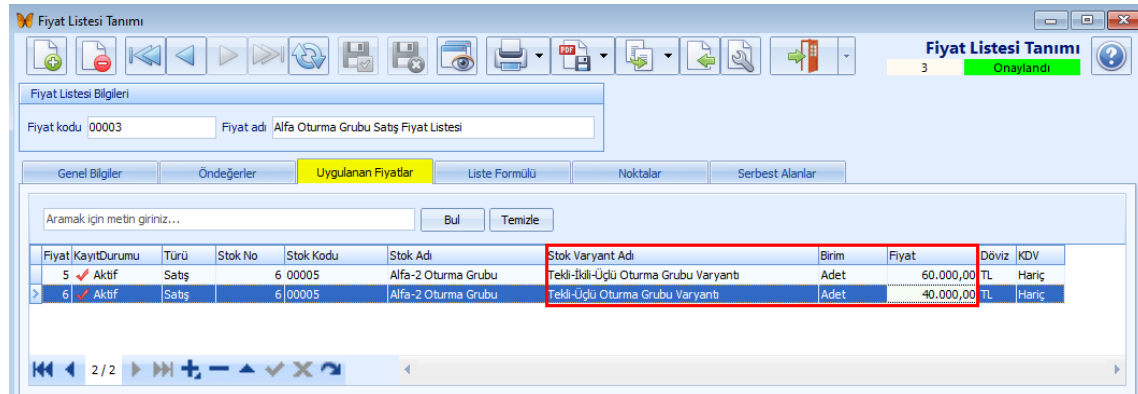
Fiyat Listesi Tanımı

Fiyat Listesi Tanımı
3 Onaylandı

Fiyat Listesi Bilgileri
Fiyat kodu 00003 Fiyat adı Alfa Oturma Grubu Satış Fiyat Listesi

Genel Bilgiler | Öndeğerler | Uygulanan Fiyatlar | Liste Formülü | Noktalar | Serbest Alanlar

Aramak için metin giriniz... Bul Temizle

| Fiyat | KayıtDurumu | Türü | Stok No | Stok Kodu | Stok Adı | Stok Varyant Adı | Birim | Fiyat | Döviz | KDV |
|---|---|---|---|---|---|---|---|---|---|---|
| 5 | Aktif | Satış | 6 | 00005 | Alfa-2 Oturma Grubu | Tekli-İkili-Üçlü Oturma Grubu Varyantı | Adet | 60.000,00 | TL | Hariç |
| 6 | Aktif | Satış | 6 | 00005 | Alfa-2 Oturma Grubu | Tekli-Üçlü Oturma Grubu Varyantı | Adet | 40.000,00 | TL | Hariç |

2/2